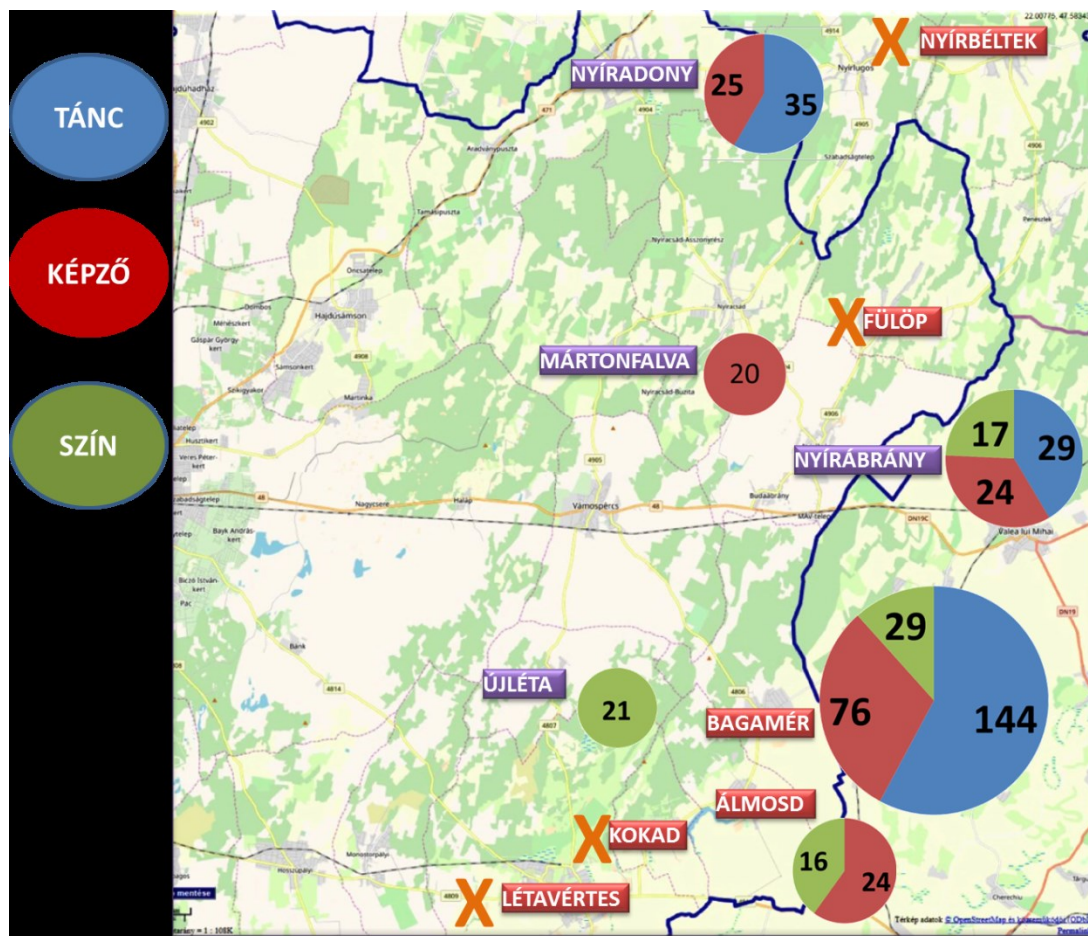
TÁNC

KÉPZŐ

SZÍN

22.00775, 47.5834

NYÍRADONY

25

35

X NYÍRBÉLTEK

Nyírlugos

Hajdúhadház

4902

471

4904

4905

4906

Aradványpuszta

Szabadságtelep

Penészlek

Tamásipuszta

Nyíracsád-Asszonyrész

Öncsatelep

Dombos

Hajdúsámson

Ménészkert

Gáspár Gyögy kert

Samsonkert

4908

Szegyakert

Martinka

X FÜLÖP

MÁRTONFALVA

20

Nyíracsád-Budta

4905

NYÍRÁBRÁNY

17

29

24

Husztikert

Veres Péter-kert

Szabadságtelep

48

Nagycsere

Haláp

Vámospércs

48

Budaábrány

DN19C

Valea lui Mihai

Bayk András-kert

Biczó István-kert

Pác

Bánk

4814

DN19

ÚJLÉTA

21

29

4806

4807

BAGAMÉR

76

144

ÁLMOSD

X KOKAD

16

24

Monostorpályi

Hosszúpályi

mentése

X LÉTAVÉRTES

4809

Méretarány = 1 : 108K

Cherechiu

Térkép adatok © OpenStreetMap és közreműködői

Permalink